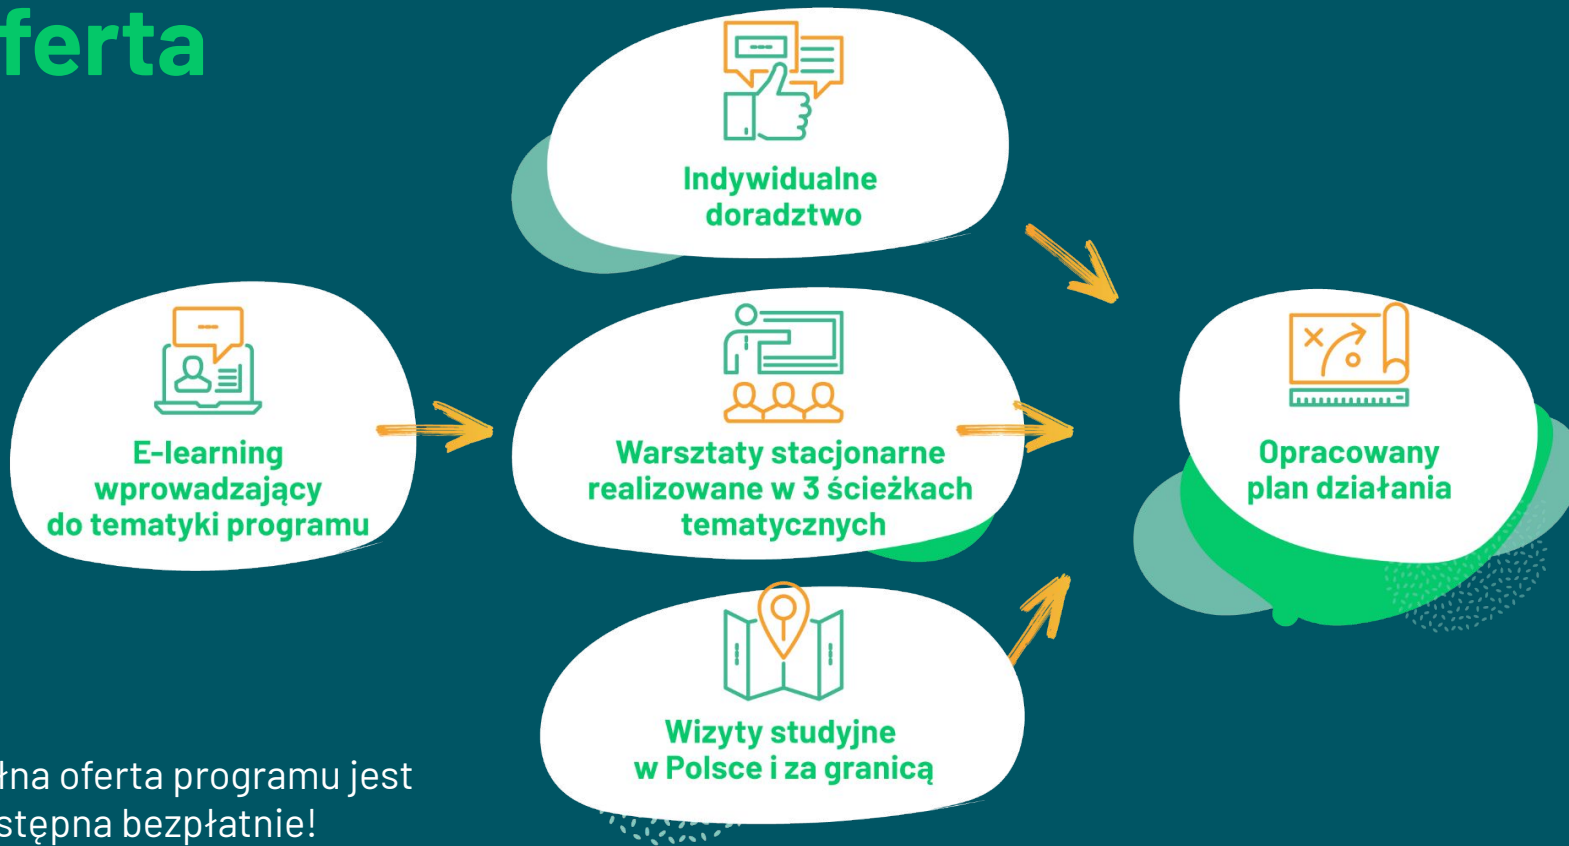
ferta

Indywidualne doradztwo

E-learning wprowadzający do tematyki programu

Warsztaty stacjonarne realizowane w 3 ścieżkach tematycznych

Opracowany plan działania

Wizyty studyjne w Polsce i za granicą

łna oferta programu jest stępna bezpłatnie!